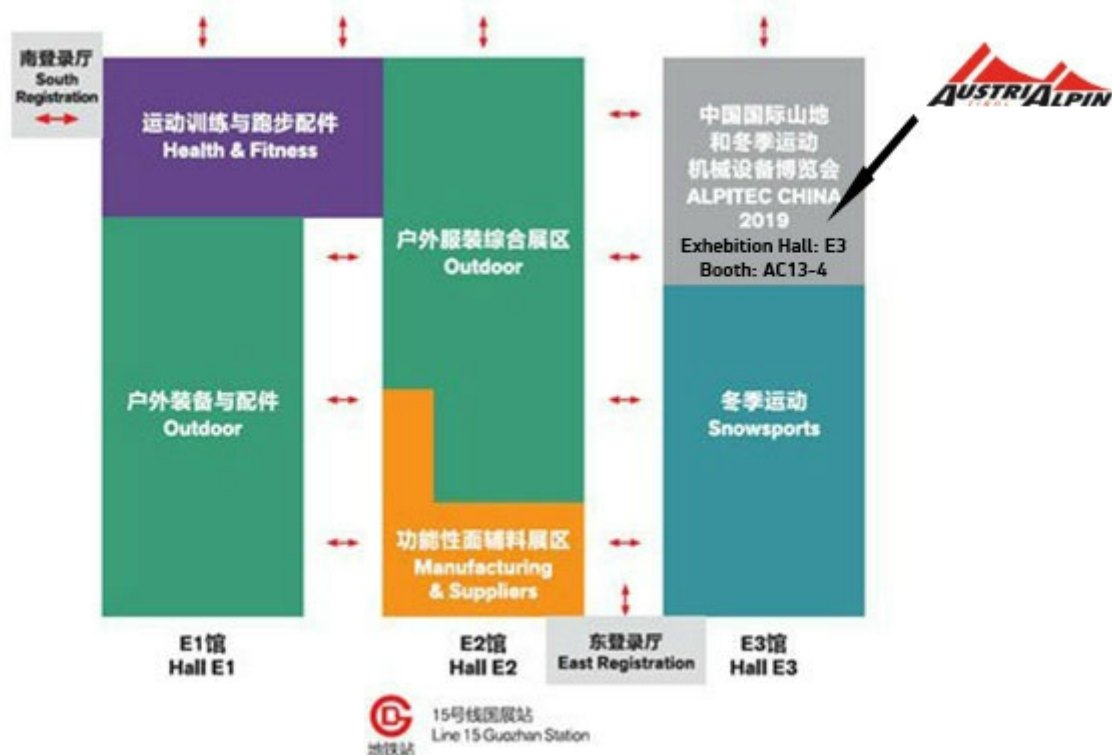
南登录厅
South Registration

运动训练与跑步配件
Health & Fitness

户外服装综合展区
Outdoor

中国国际山地和冬季运动机械设备博览会
ALPITEC CHINA 2019
Exhibition Hall: E3
Booth: AC13-4

AUSTRIALPIN
TIROL

户外装备与配件
Outdoor

冬季运动
Snowsports

功能性面辅料展区
Manufacturing & Suppliers

E1馆
Hall E1

E2馆
Hall E2

东登录厅
East Registration

E3馆
Hall E3

地铁站
15号线国展站
Line 15 Guozhan Station